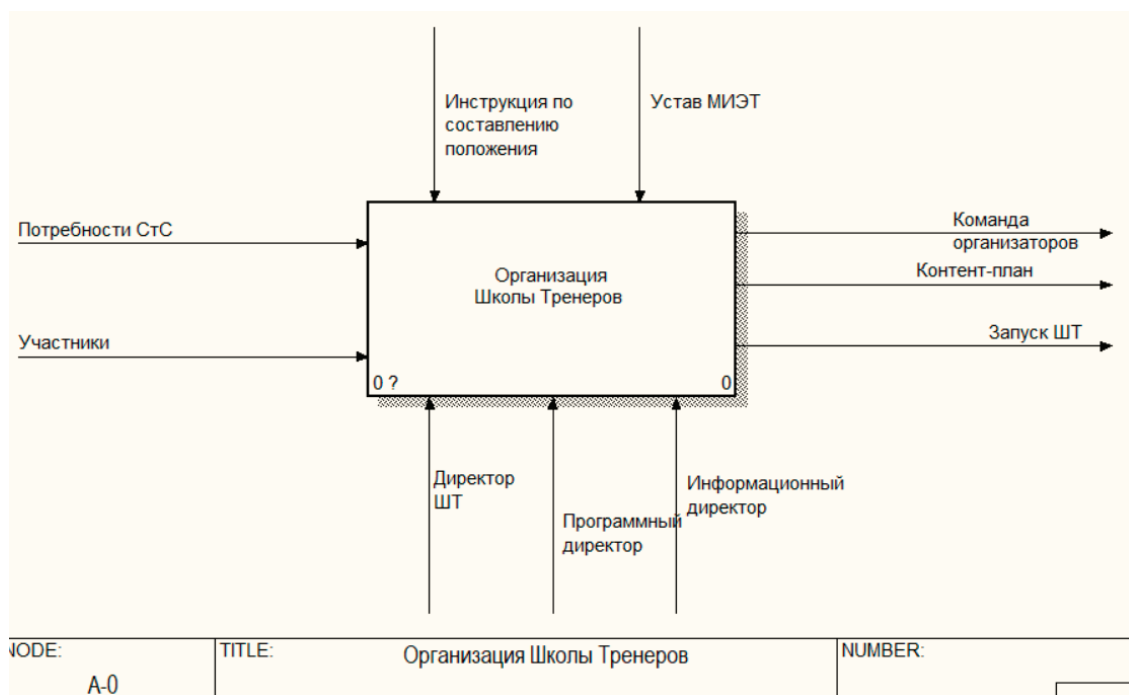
Инструкция по составлению положения

Устав МИЭТ

Потребности СтС

Участники

Организация Школы Тренеров

0 ?

0

Команда организаторов

Контент-план

Запуск ШТ

Директор ШТ

Программный директор

Информационный директор

| NODE: | TITLE: | NUMBER: |
|---|---|---|
| A-0 | Организация Школы Тренеров | |